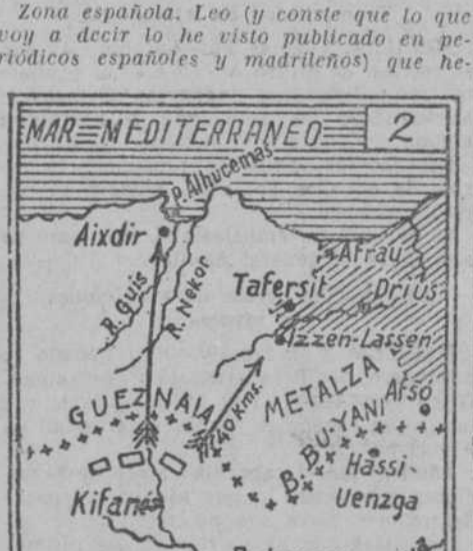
Zona española. Leo (y conste que lo que voy a decir lo he visto publicado en periódicos españoles y madrileños) que he-

MAR MEDITERRANEO 2

P. Alhucemas

Aixdir

R. Guis

R. Nekor

Afrau

Tafersit

Drius

Izzen-Lassen

Afso

GUEZNAIA

40 kms.

METALZA

B. BU-YANI

Hassi Uenzga

Kifane